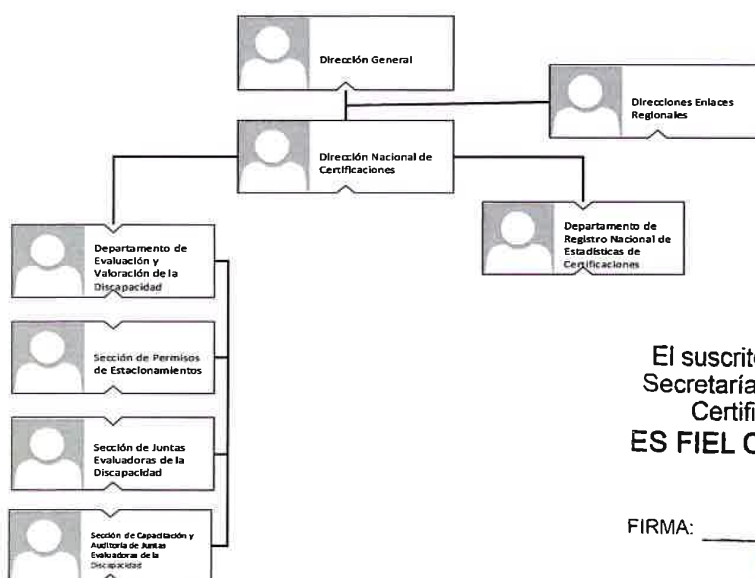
Dirección General

Direcciones Enlaces Regionales

Dirección Nacional de Certificaciones

Departamento de Registro Nacional de Estadísticas de Certificaciones

Departamento de Evaluación y Valoración de la Discapacidad

Sección de Permisos de Estacionamientos

Sección de Juntas Evaluadoras de la Discapacidad

Sección de Capacitación y Auditoría de Juntas Evaluadoras de la Discapacidad

El suscrit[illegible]
Secretaría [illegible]
Certifi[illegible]
ES FIEL C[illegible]

FIRMA: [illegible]